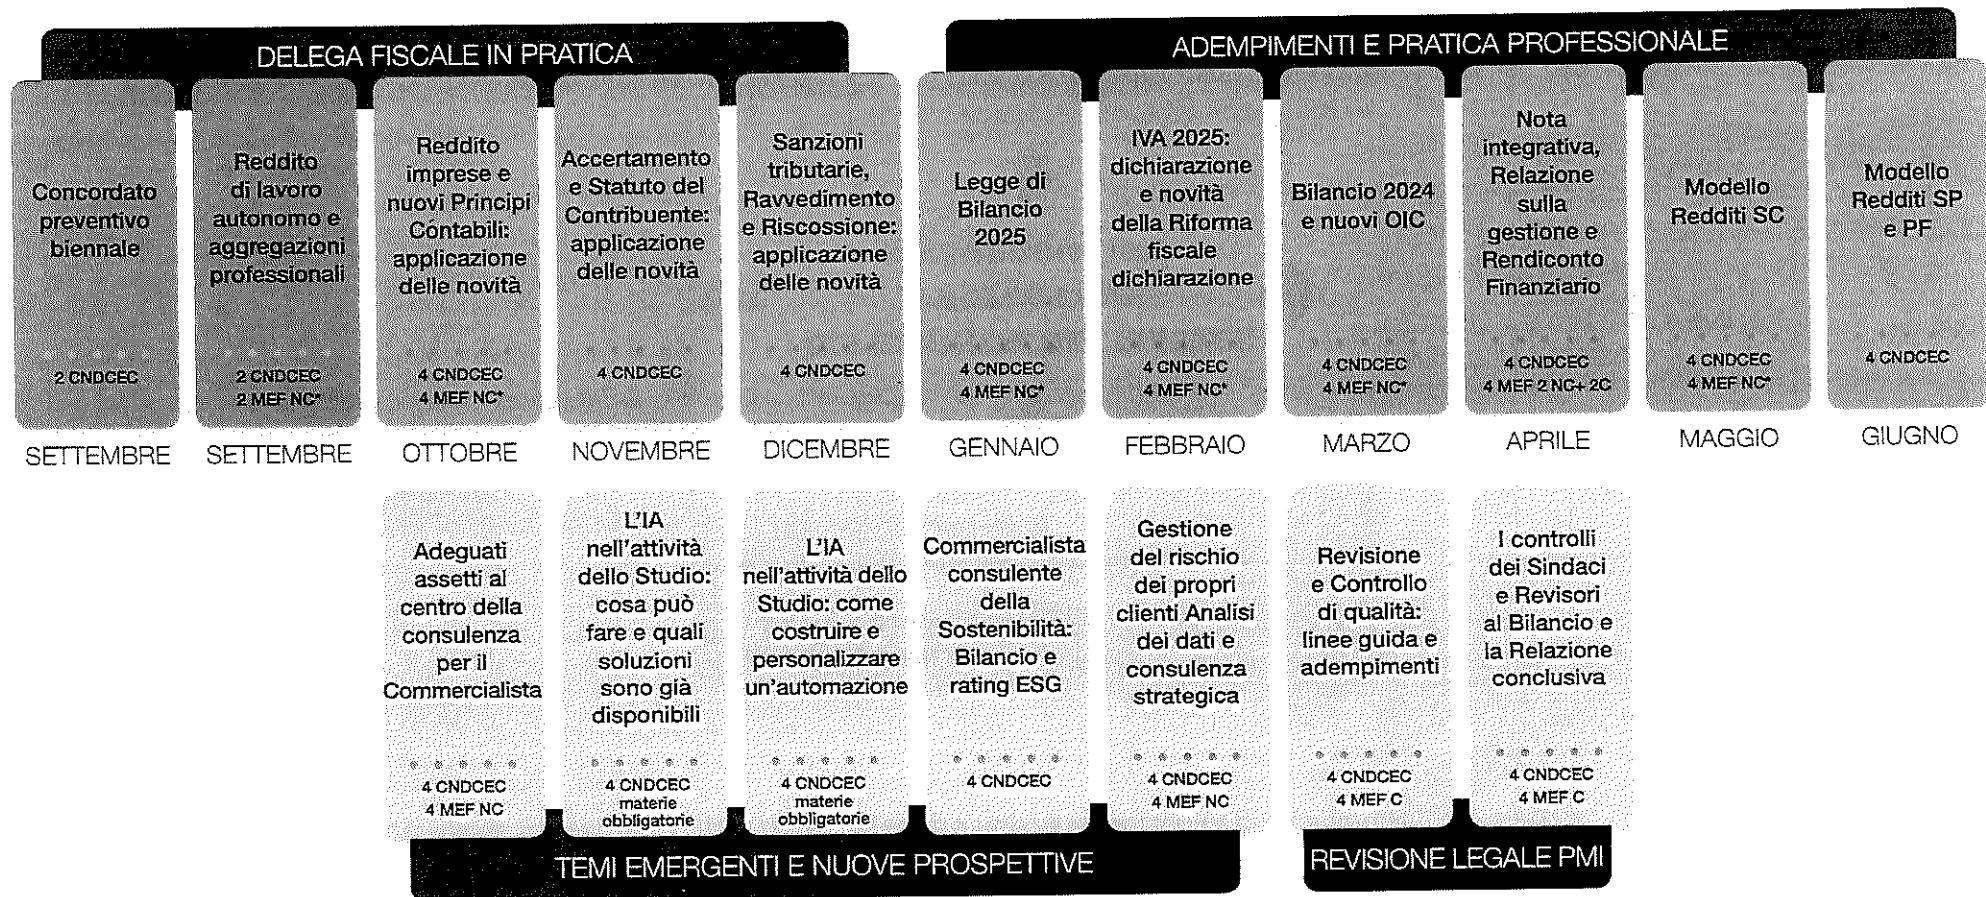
DELEGA FISCALE IN PRATICA

ADEMPIMENTI E PRATICA PROFESSIONALE

Concordato preventivo biennale
2 CNDCEC
SETTEMBRE

Reddito di lavoro autonomo e aggregazioni professionali
2 CNDCEC
2 MEF NC*
SETTEMBRE

Reddito imprese e nuovi Principi Contabili: applicazione delle novità
4 CNDCEC
4 MEF NC*
OTTOBRE

Accertamento e Statuto del Contribuente: applicazione delle novità
4 CNDCEC
NOVEMBRE

Sanzioni tributarie, Ravvedimento e Riscossione: applicazione delle novità
4 CNDCEC
DICEMBRE

Legge di Bilancio 2025
4 CNDCEC
4 MEF NC*
GENNAIO

IVA 2025: dichiarazione e novità della Riforma fiscale dichiarazione
4 CNDCEC
4 MEF NC*
FEBBRAIO

Bilancio 2024 e nuovi OIC
4 CNDCEC
4 MEF NC*
MARZO

Nota integrativa, Relazione sulla gestione e Rendiconto Finanziario
4 CNDCEC
4 MEF 2 NC+ 2C
APRILE

Modello Redditi SC
4 CNDCEC
4 MEF NC*
MAGGIO

Modello Redditi SP e PF
4 CNDCEC
GIUGNO

Adeguati assetti al centro della consulenza per il Commercialista
4 CNDCEC
4 MEF NC

L'IA nell'attività dello Studio: cosa può fare e quali soluzioni sono già disponibili
4 CNDCEC
materie obbligatorie

L'IA nell'attività dello Studio: come costruire e personalizzare un'automazione
4 CNDCEC
materie obbligatorie

Commercialista consulente della Sostenibilità: Bilancio e rating ESG
4 CNDCEC

Gestione del rischio dei propri clienti Analisi dei dati e consulenza strategica
4 CNDCEC
4 MEF NC

Revisione e Controllo di qualità: linee guida e adempimenti
4 CNDCEC
4 MEF C

I controlli dei Sindaci e Revisori al Bilancio e la Relazione conclusiva
4 CNDCEC
4 MEF C

TEMI EMERGENTI E NUOVE PROSPETTIVE

REVISIONE LEGALE PMI